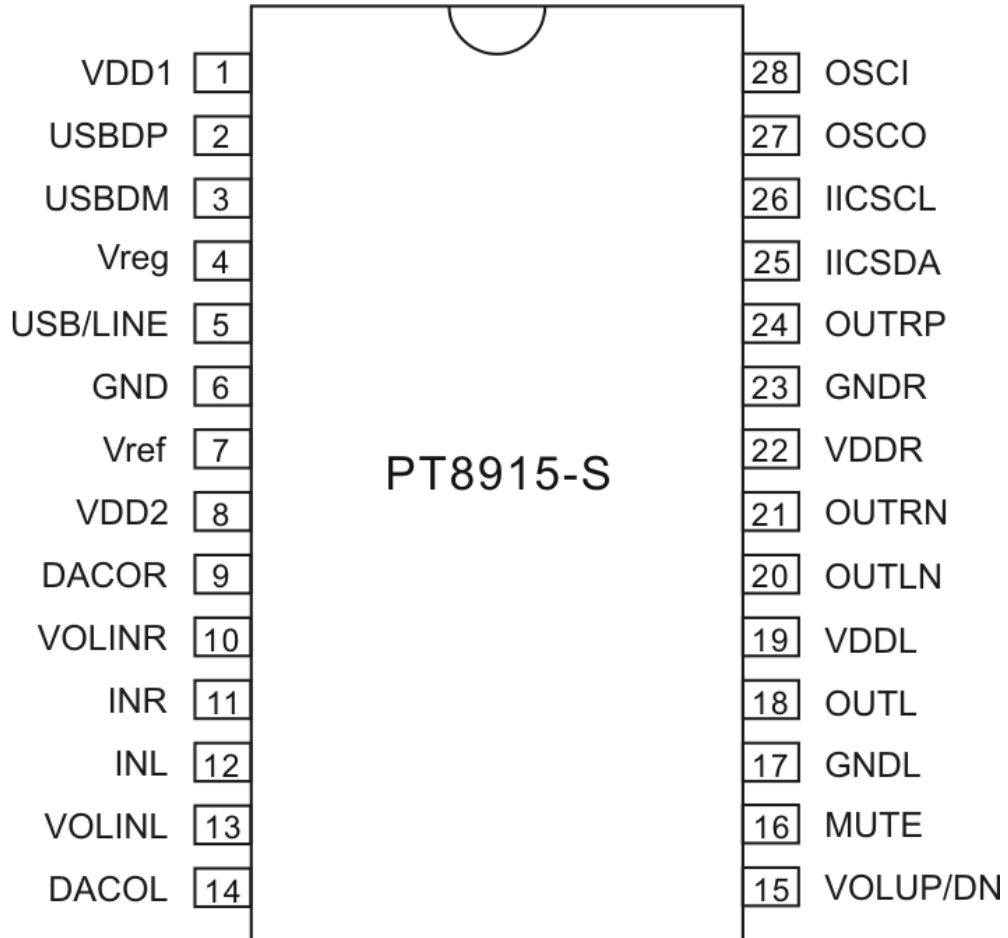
VDD1 1
USBDP 2
USBDM 3
Vreg 4
USB/LINE 5
GND 6
Vref 7
VDD2 8
DACOR 9
VOLINR 10
INR 11
INL 12
VOLINL 13
DACOL 14

PT8915-S

28 OSCI
27 OSCO
26 IICSCL
25 IICSDA
24 OUTRP
23 GNDR
22 VDDR
21 OUTRN
20 OUTLN
19 VDDL
18 OUTL
17 GNDL
16 MUTE
15 VOLUP/DN